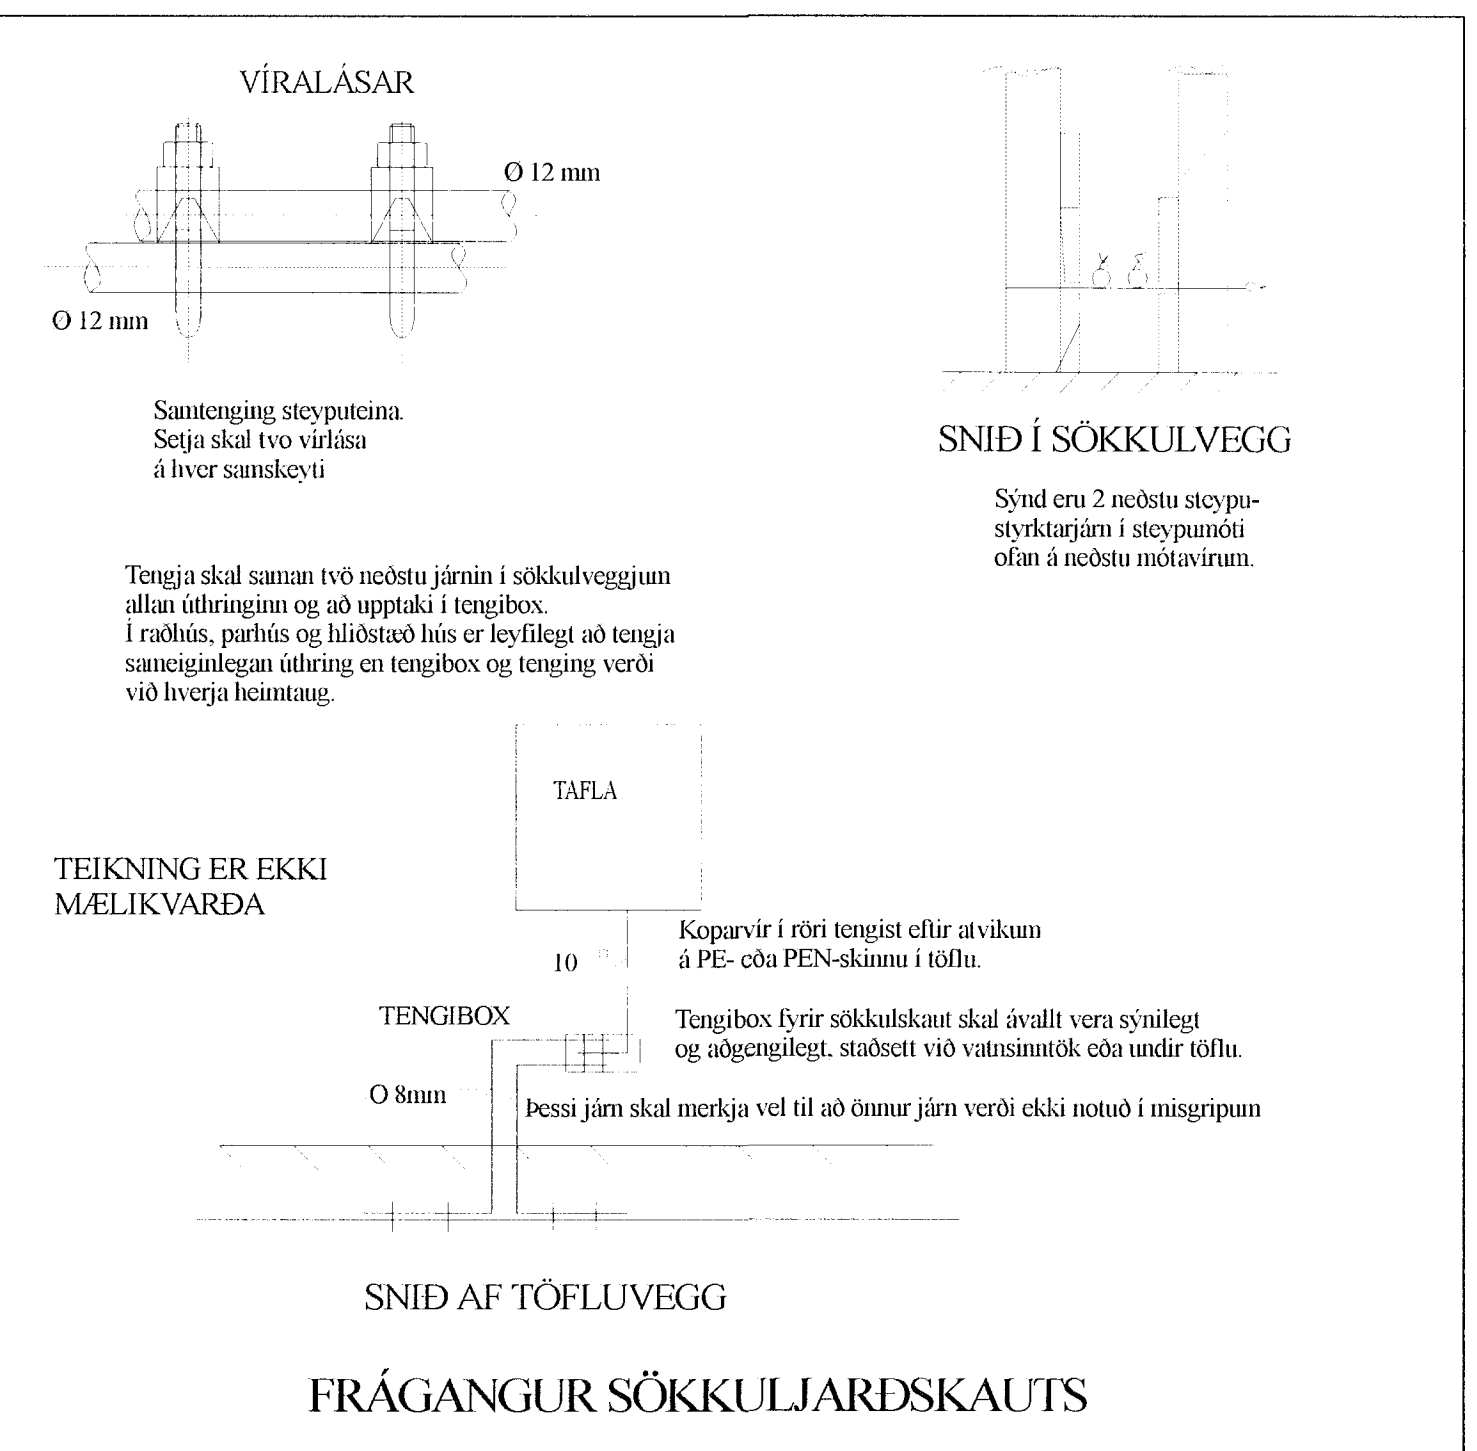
VÍRALÁSAR

Ø 12 mm

Ø 12 mm

Samtenging steyputeina.
Setja skal tvo vírlása
á hver samskeyti

SNIÐ Í SÖKKULVEGG

Sýnd eru 2 neðstu steypustyrktarjárn í steypumóti ofan á neðstu mótavírum.

Tengja skal saman tvö neðstu járnin í sökkulveggjum allan úthringinn og að upptaki í tengibox.
Í raðhús, parhús og hliðstæð hús er leyfilegt að tengja sameiginlegan úthring en tengibox og tenging verði við hverja heimtaug.

TAFLA

TEIKNING ER EKKI MÆLIKVARÐA

Koparvír í röri tengist eftir atvikum á PE- eða PEN-skinnu í töflu.

10

TENGIBOX

Tengibox fyrir sökkulskaut skal ávallt vera sýnilegt og aðgengilegt, staðsett við vatnsinntök eða undir töflu.

O 8mm

Þessi járn skal merkja vel til að önnur járn verði ekki notuð í misgripum

SNIÐ AF TÖFLUVEGG

FRÁGANGUR SÖKKULJARÐSKAUTS